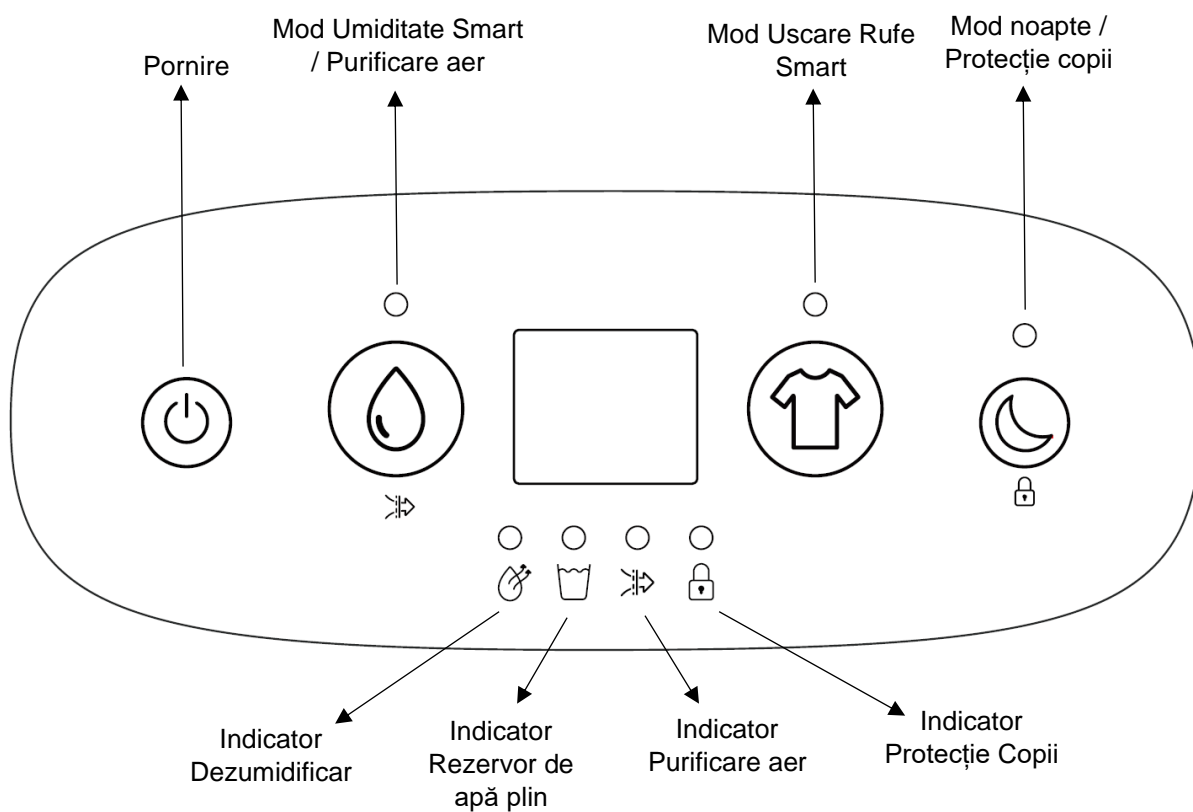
Pornire

Mod Umiditate Smart / Purificare aer

Mod Uscare Rufe Smart

Mod noapte / Protecție copii

Indicator Dezumidificar

Indicator Rezervor de apă plin

Indicator Purificare aer

Indicator Protecție Copii